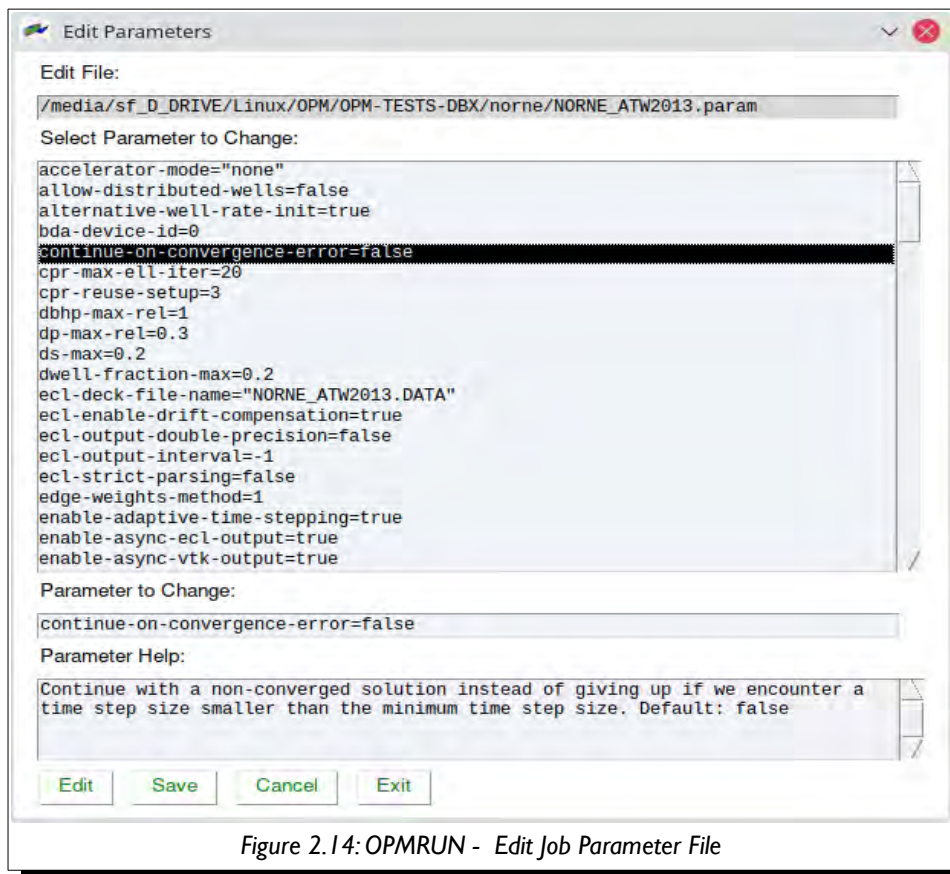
Edit Parameters

Edit File:

/media/sf_D_DRIVE/Linux/OPM/OPM-TESTS-DBX/norne/NORNE_ATW2013.param

Select Parameter to Change:

accelerator-mode="none"
allow-distributed-wells=false
alternative-well-rate-init=true
bda-device-id=0
continue-on-convergence-error=false
cpr-max-ell-iter=20
cpr-reuse-setup=3
dbhp-max-rel=1
dp-max-rel=0.3
ds-max=0.2
dwell-fraction-max=0.2
ecl-deck-file-name="NORNE_ATW2013.DATA"
ecl-enable-drift-compensation=true
ecl-output-double-precision=false
ecl-output-interval=-1
ecl-strict-parsing=false
edge-weights-method=1
enable-adaptive-time-stepping=true
enable-async-ecl-output=true
enable-async-vtk-output=true

Parameter to Change:

continue-on-convergence-error=false

Parameter Help:

Continue with a non-converged solution instead of giving up if we encounter a time step size smaller than the minimum time step size. Default: false

Edit Save Cancel Exit

Figure 2.14: OPMRUN - Edit Job Parameter File